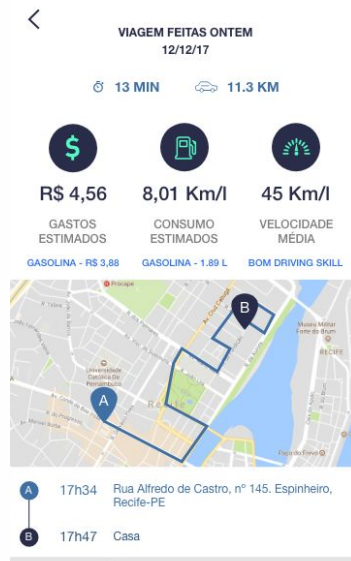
VIAGEM FEITAS ONTEM
12/12/17

13 MIN  11.3 KM

$

R$ 4,56
GASTOS ESTIMADOS
GASOLINA - R$ 3,88

8,01 Km/l
CONSUMO ESTIMADOS
GASOLINA - 1.89 L

45 Km/l
VELOCIDADE MÉDIA
BOM DRIVING SKILL

Procape
B
Museu Militar Forte do Brum
RECIFE
Universidade Católica de Pernambuco
A
Recife
Paço do Frevo

A 17h34 Rua Alfredo de Castro, nº 145. Espinheiro, Recife-PE

B 17h47 Casa